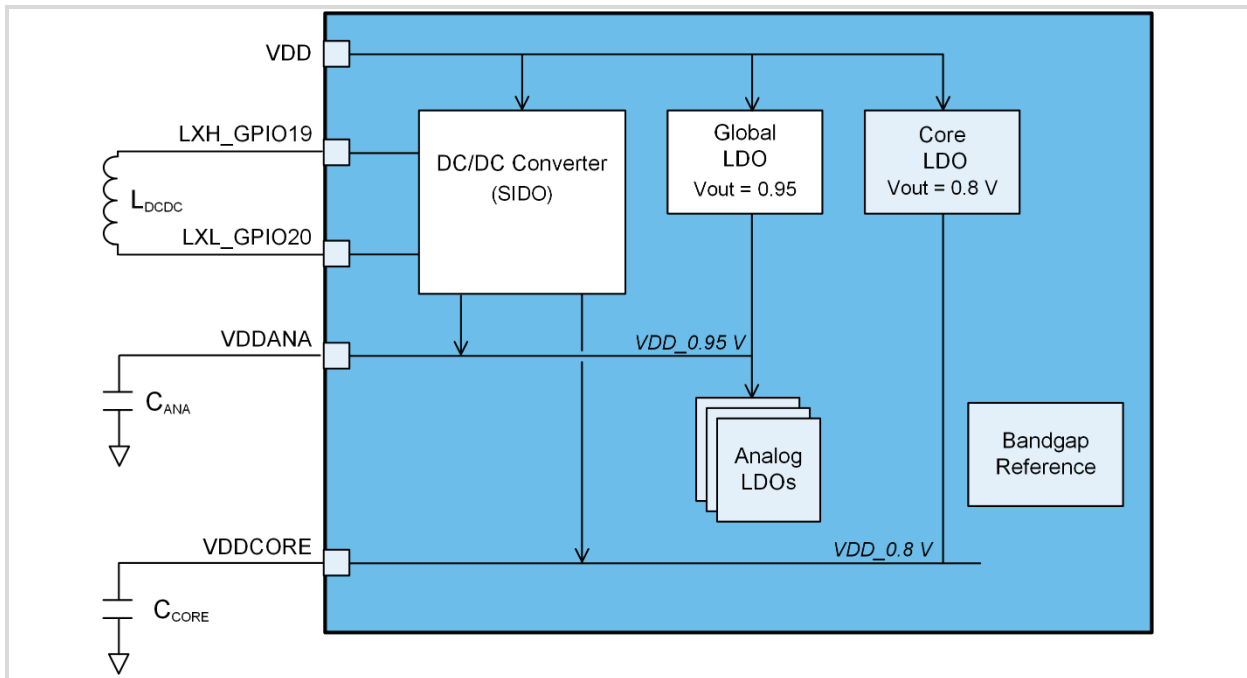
VDD

LXH_GPIO19

$L_{DCDC}$

LXL_GPIO20

VDDANA

$C_{ANA}$

VDDCORE

$C_{CORE}$

DC/DC Converter
(SIDO)

Global
LDO
Vout = 0.95

Core
LDO
Vout = 0.8 V

VDD_0.95 V

Analog
LDOs

Bandgap
Reference

VDD_0.8 V